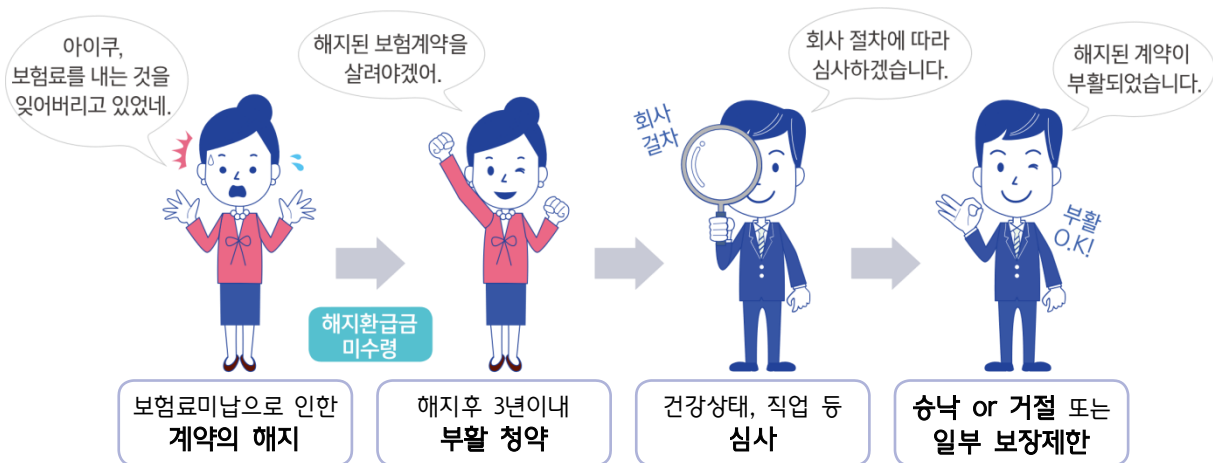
아이쿠,
보험료를 내는 것을
잊어버리고 있었네.

해지된 보험계약을
살려야겠어.

회사
절차

회사 절차에 따라
심사하겠습니다.

해지된 계약이
부활되었습니다.

부활
O.K!

해지환급금
미수령

보험료미납으로 인한
계약의 해지

해지후 3년이내
부활 청약

건강상태, 직업 등
심사

승낙 or 거절 또는
일부 보장제한